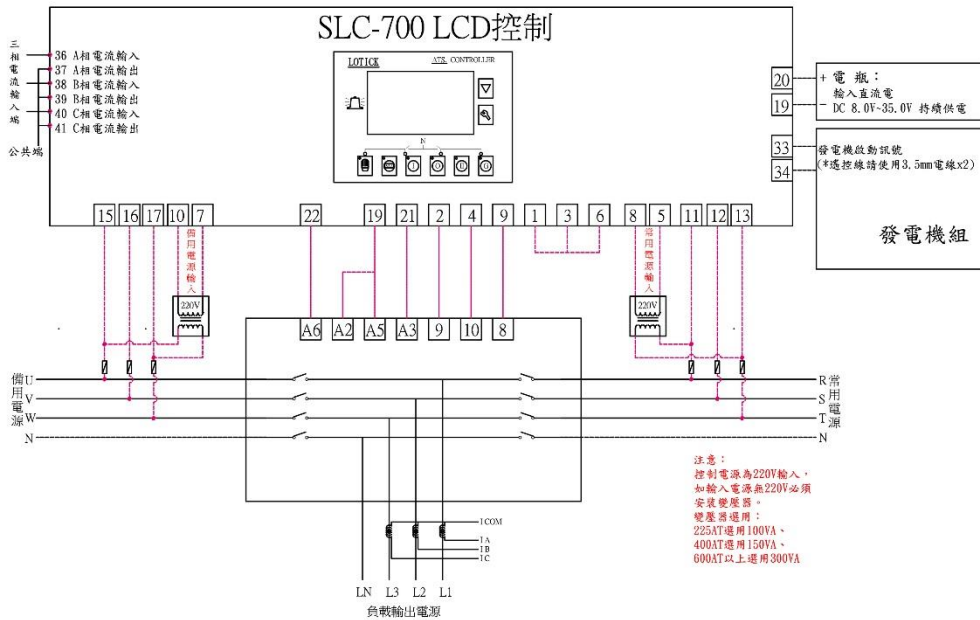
SLC-700 LCD控制

三相電流輸入端
36 A相電流輸入
37 A相電流輸出
38 B相電流輸入
39 B相電流輸出
40 C相電流輸入
41 C相電流輸出
公共端

LOTICK ATS CONTROLLER

N

20 + 電瓶：
輸入直流電
19 - DC 8.0V~35.0V 持續供電

33 發電機啟動訊號
34 (*透控線請使用3.5mm電線x2)

發電機組

15 16 17 10 7 22 19 21 2 4 9 1 3 6 8 5 11 12 13

備用電源輸入

常用電源輸入

220V

220V

A6 A2 A5 A3 9 10 8

備用電源
U
V
W
N

常用電源
R
S
T
N

注意：
控制電源為220V輸入，
如輸入電源無220V必須
安裝變壓器。
變壓器選用：
225AT選用100VA、
400AT選用150VA、
600AT以上選用300VA

I COM
I A
I B
I C

LN L3 L2 L1
負載輸出電源